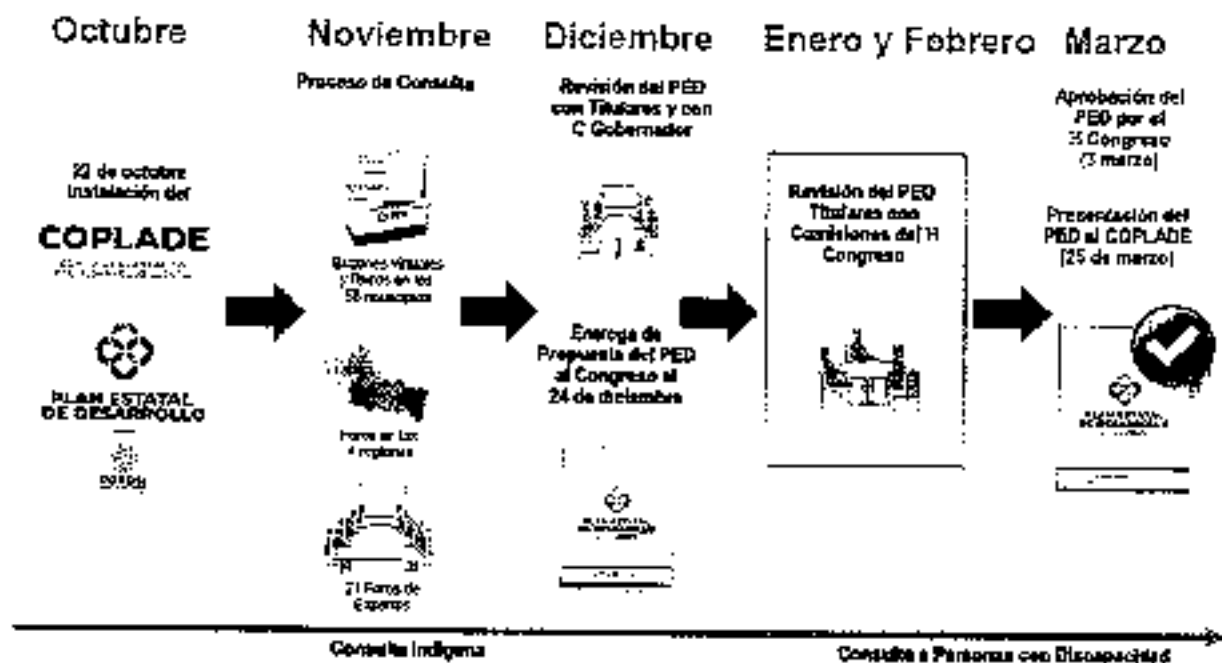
Octubre

22 de octubre Instalación del

COPLADE

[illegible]

PLAN ESTATAL DE DESARROLLO

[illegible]

Noviembre

Proceso de Consulta

Buzones virtuales y foros en los 58 municipios

Foros en las 4 regiones

21 Foros de Expertos

Diciembre

Revisión del PED con Titulares y con C Gobernador

Entrega de Propuesta del PED al Congreso el 24 de diciembre

Enero y Febrero

Revisión del PED Titulares con Comisiones del H Congreso

Marzo

Aprobación del PED por el H Congreso (3 marzo)

Presentación del PED al COPLADE (25 de marzo)

Consulta Indígena

Consulta a Personas con Discapacidad